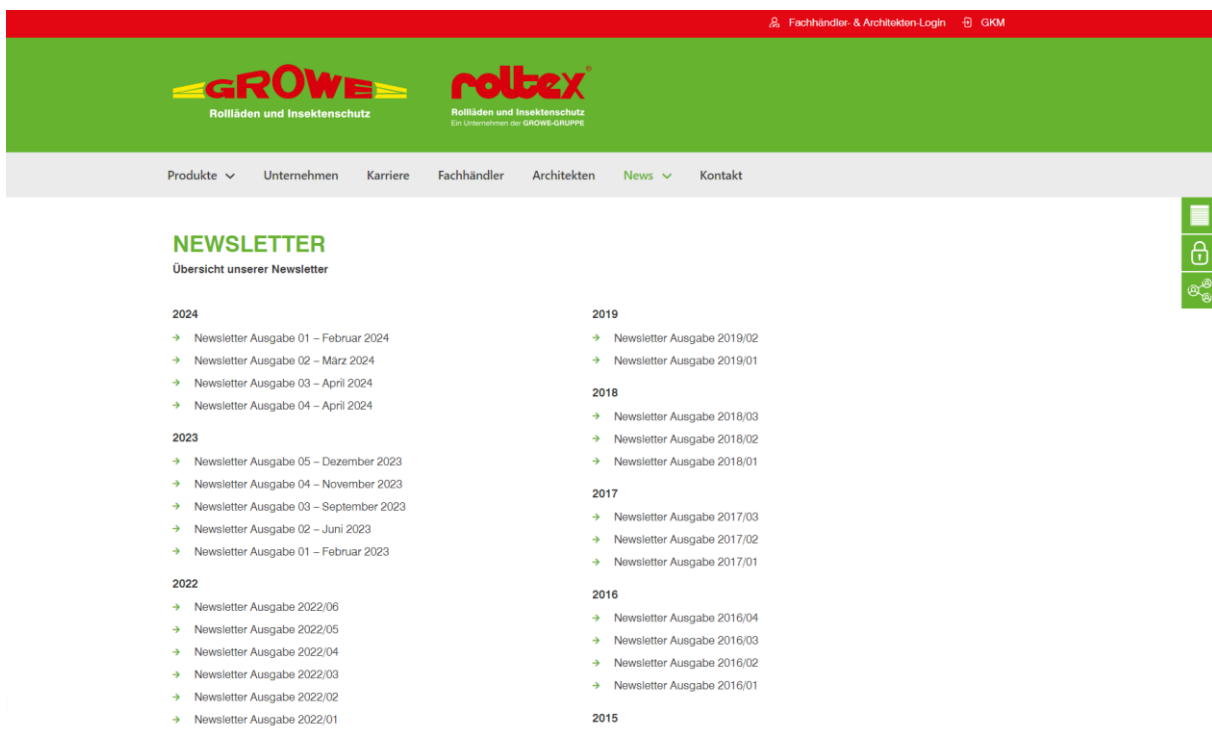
Fachhändler- & Architekten-Login GKM

GROWE
Rollläden und Insektenschutz

roltex
Rollläden und Insektenschutz
Ein Unternehmen der GROWE-GRUPPE

Produkte Unternehmen Karriere Fachhändler Architekten News Kontakt

NEWSLETTER
Übersicht unserer Newsletter

2024
Newsletter Ausgabe 01 – Februar 2024
Newsletter Ausgabe 02 – März 2024
Newsletter Ausgabe 03 – April 2024
Newsletter Ausgabe 04 – April 2024

2023
Newsletter Ausgabe 05 – Dezember 2023
Newsletter Ausgabe 04 – November 2023
Newsletter Ausgabe 03 – September 2023
Newsletter Ausgabe 02 – Juni 2023
Newsletter Ausgabe 01 – Februar 2023

2022
Newsletter Ausgabe 2022/06
Newsletter Ausgabe 2022/05
Newsletter Ausgabe 2022/04
Newsletter Ausgabe 2022/03
Newsletter Ausgabe 2022/02
Newsletter Ausgabe 2022/01

2019
Newsletter Ausgabe 2019/02
Newsletter Ausgabe 2019/01

2018
Newsletter Ausgabe 2018/03
Newsletter Ausgabe 2018/02
Newsletter Ausgabe 2018/01

2017
Newsletter Ausgabe 2017/03
Newsletter Ausgabe 2017/02
Newsletter Ausgabe 2017/01

2016
Newsletter Ausgabe 2016/04
Newsletter Ausgabe 2016/03
Newsletter Ausgabe 2016/02
Newsletter Ausgabe 2016/01

2015